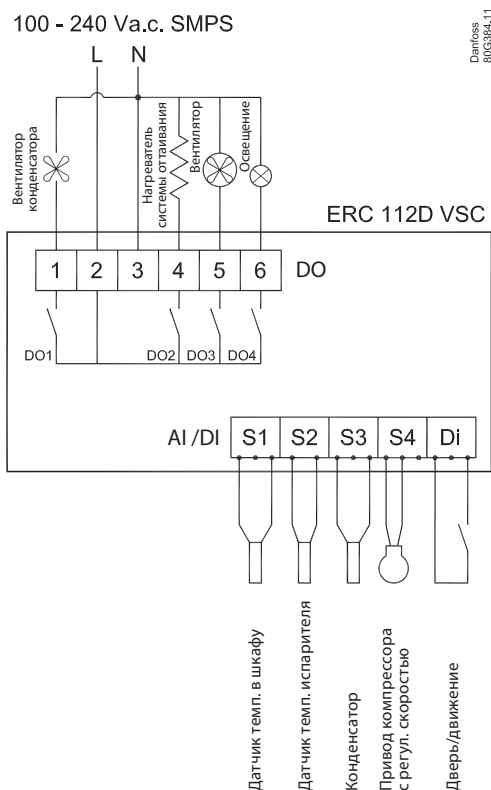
100 - 240 Va.c. SMPS

L N

Danfoss 80G384.11

Вентилятор конденсатора

Нагреватель системы оттаивания

Вентилятор

Освещение

ERC 112D VSC

| 1 | 2 | 3 | 4 | 5 | 6 |
|---|---|---|---|---|---|

DO

DO1 DO2 DO3 DO4

AI /DI

| S1 | S2 | S3 | S4 | Di |
|---|---|---|---|---|

Датчик темп. в шкафу

Датчик темп. испарителя

Конденсатор

Привод компрессора с регул. скоростью

Дверь/движение